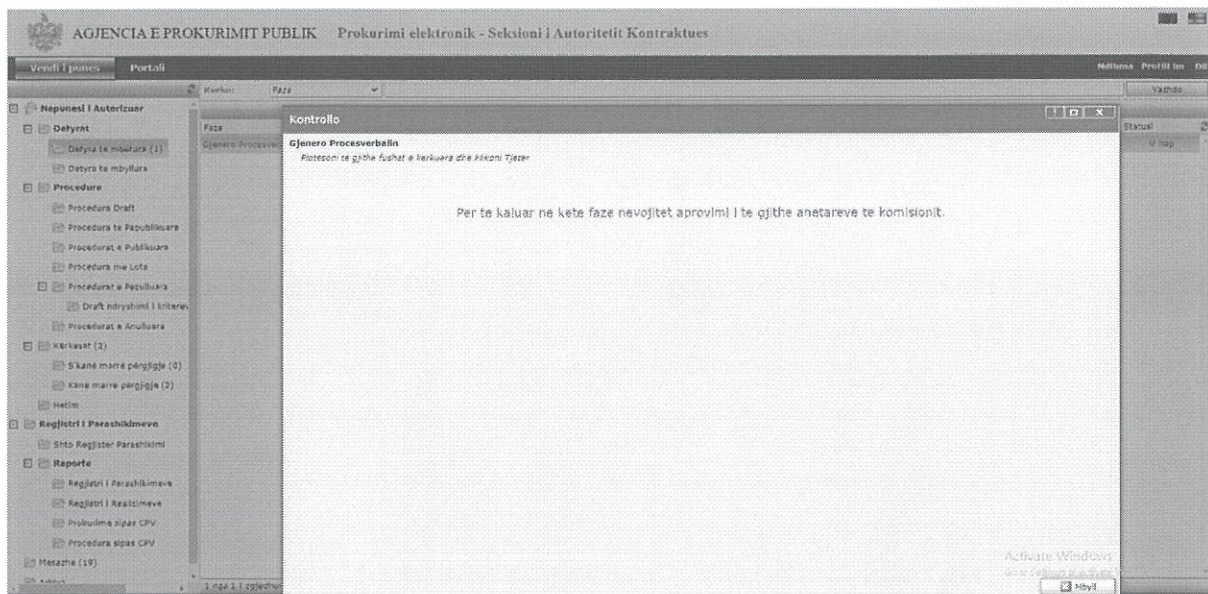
AGJENCIA E PROKURIMIT PUBLIK Prokurimi elektronik - Seksioni i Autoritetit Kontraktues

Vendi i punes Portali

Ndihma Profili im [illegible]

Kerko: Faza Vazhdo

Nepunesi i Autorizuar
Detyrat
Detyra te mbetura (1)
Detyra te mbyllura
Procedure
Procedura Draft
Procedura te Papublikuara
Procedurat e Publikuara
Procedura me Lote
Procedurat e Pezulluara
Draft ndryshimi i kritereve
Procedurat e Anulluara
Kerkesat (2)
S'kane marre pergjigje (0)
Kane marre pergjigje (2)
Hetim
Regjistri i Parashikimeve
Shto Regjister Parashikimi
Reporte
Regjistri i Parashikimeve
Regjistri i Realizimeve
Prokurime sipas CPV
Procedura sipas CPV
Mesazhe (19)
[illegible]

Faza
Gjenero Procesve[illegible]
1 nga 1 1 zgjedhur

Statusi
U hap

Kontrollo

Gjenero Procesverbalin
Plotesoni te gjithe fushat e kerkuara dhe klikoni Tjeter

Per te kaluar ne kete faze nevojitet aprovimi i te gjithe anetareve te komisionit.

Activate Windows
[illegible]

Mbyll